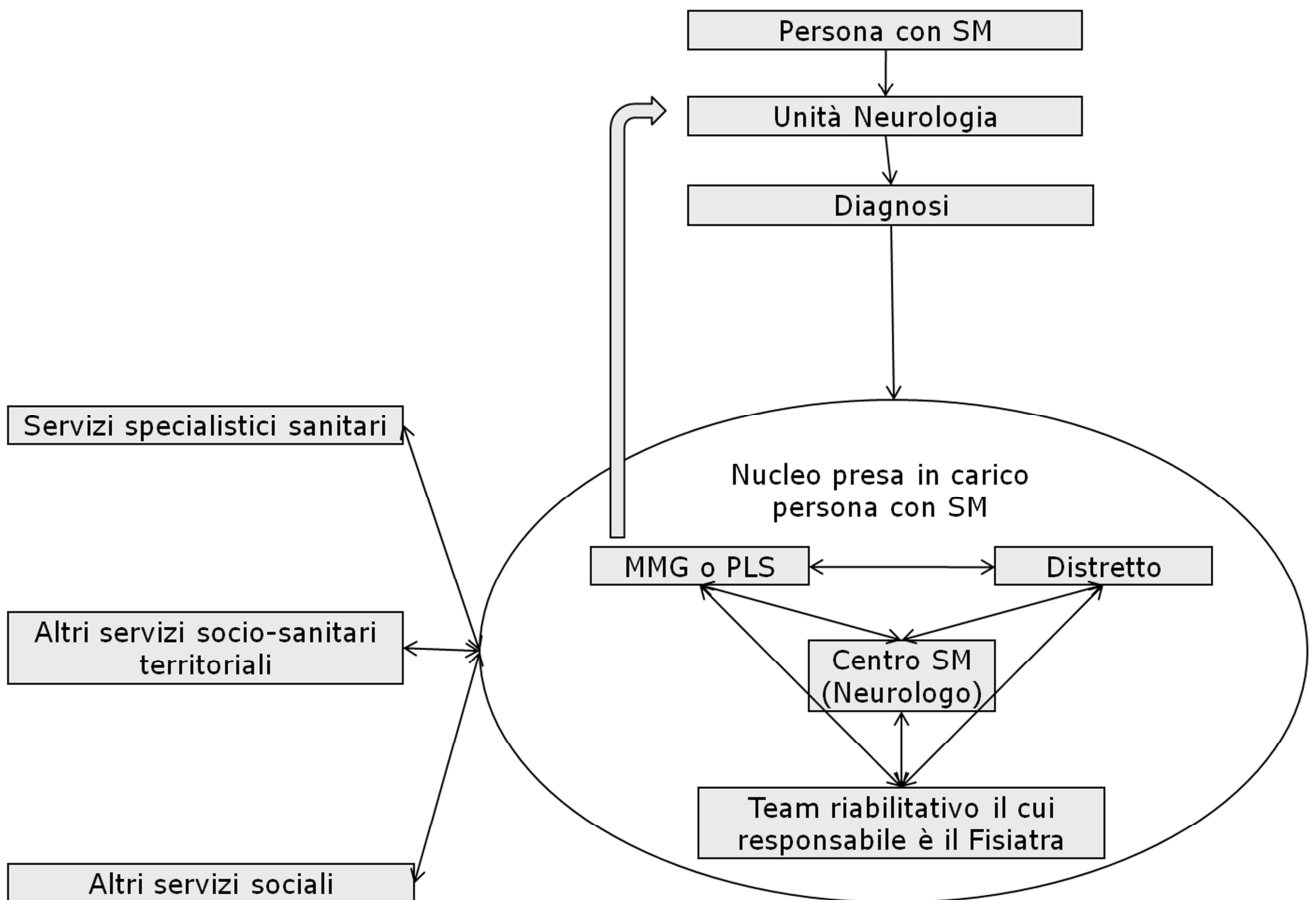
Persona con SM

Unità Neurologia

Diagnosi

Servizi specialistici sanitari

Nucleo presa in carico persona con SM

MMG o PLS

Distretto

Altri servizi socio-sanitari territoriali

Centro SM (Neurologo)

Team riabilitativo il cui responsabile è il Fisiatra

Altri servizi sociali